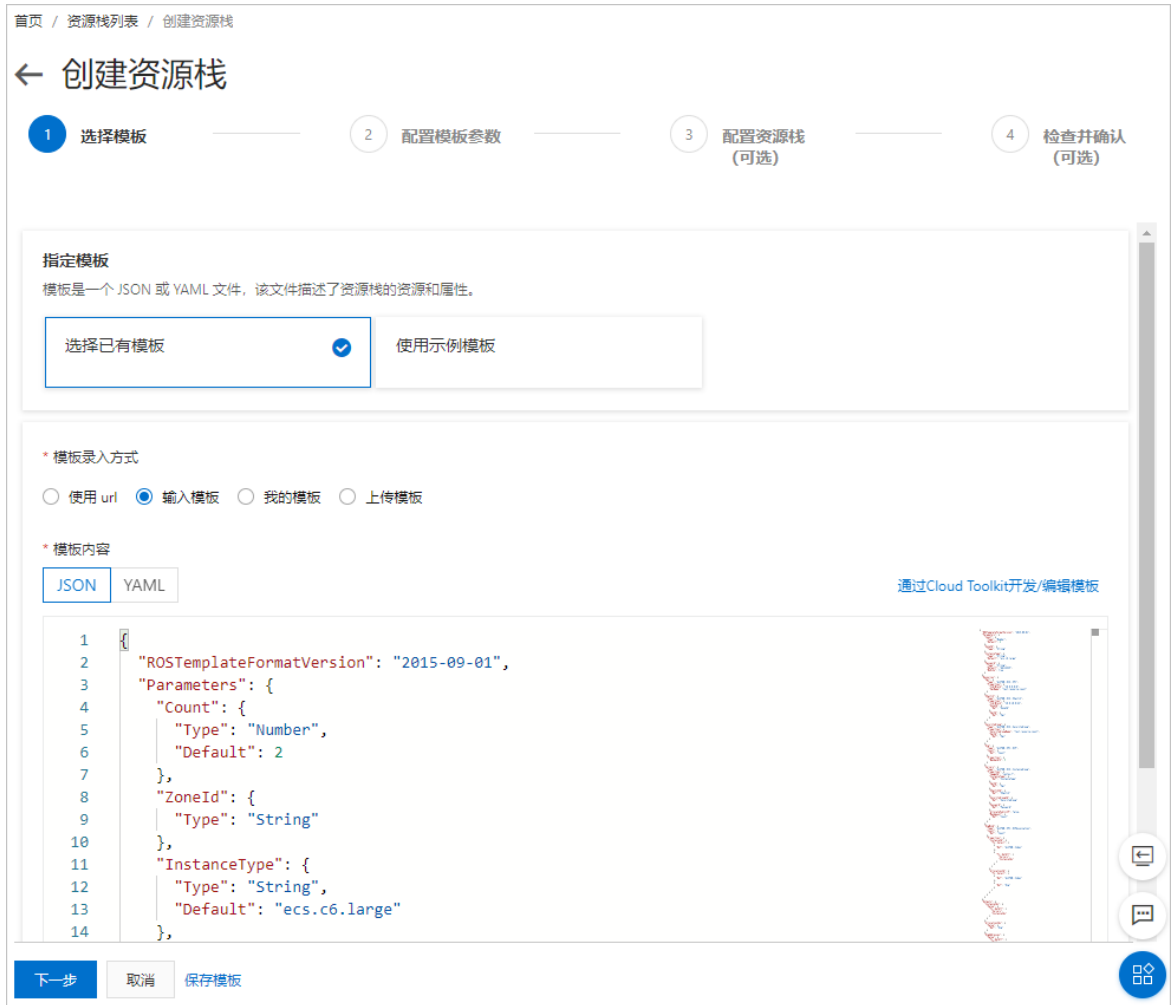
首页 / 资源栈列表 / 创建资源栈

← 创建资源栈

1 选择模板
2 配置模板参数
3 配置资源栈 (可选)
4 检查并确认 (可选)

指定模板
模板是一个 JSON 或 YAML 文件，该文件描述了资源栈的资源和属性。

选择已有模板
使用示例模板

* 模板录入方式
使用 url 输入模板 我的模板 上传模板

* 模板内容
JSON YAML
通过Cloud Toolkit开发/编辑模板

1 {
2 "ROSTemplateFormatVersion": "2015-09-01",
3 "Parameters": {
4 "Count": {
5 "Type": "Number",
6 "Default": 2
7 },
8 "ZoneId": {
9 "Type": "String"
10 },
11 "InstanceType": {
12 "Type": "String",
13 "Default": "ecs.c6.large"
14 },

下一步 取消 保存模板